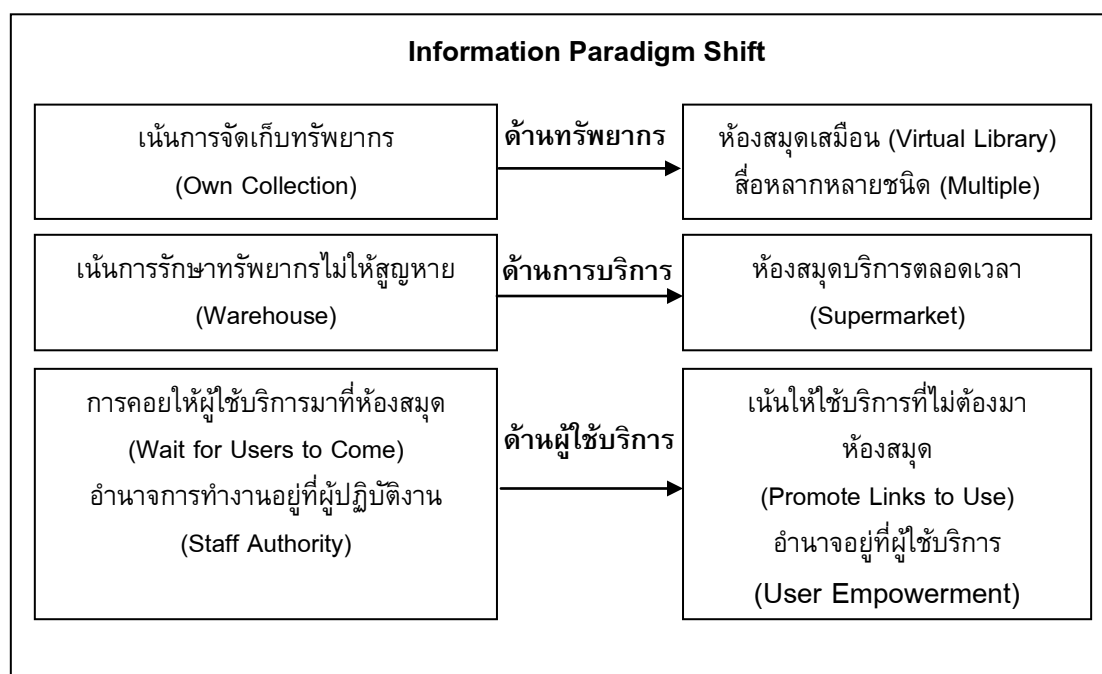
Information Paradigm Shift

เน้นการจัดเก็บทรัพยากร
(Own Collection)

ด้านทรัพยากร

ห้องสมุดเสมือน (Virtual Library)
สื่อหลากหลายชนิด (Multiple)

เน้นการรักษาทรัพยากรไม่ให้สูญหาย
(Warehouse)

ด้านการบริการ

ห้องสมุดบริการตลอดเวลา
(Supermarket)

การคอยให้ผู้ใช้บริการมาที่ห้องสมุด
(Wait for Users to Come)
อำนาจการทำงานอยู่ที่ผู้ปฏิบัติงาน
(Staff Authority)

ด้านผู้ใช้บริการ

เน้นให้ใช้บริการที่ไม่ต้องมาห้องสมุด
(Promote Links to Use)
อำนาจอยู่ที่ผู้ใช้บริการ
(User Empowerment)